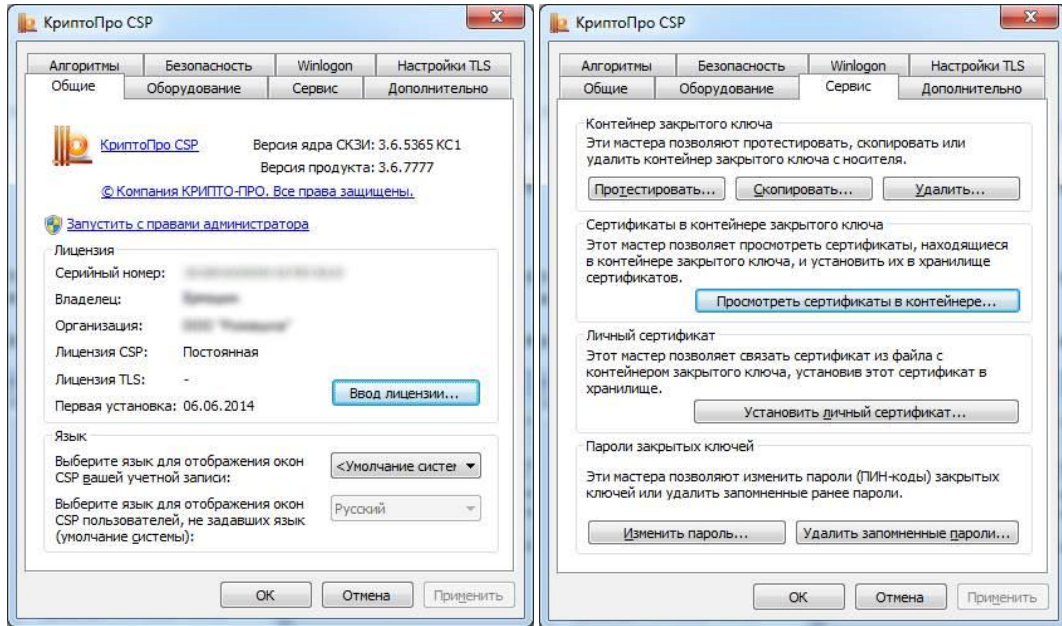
КриптоПро CSP

Алгоритмы | Безопасность | Winlogon | Настройки TLS
Общие | Оборудование | Сервис | Дополнительно

КриптоПро CSP
Версия ядра СКЗИ: 3.6.5365 КС1
Версия продукта: 3.6.7777
© Компания КРИПТО-ПРО. Все права защищены.

Запустить с правами администратора

Лицензия
Серийный номер: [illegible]
Владелец: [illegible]
Организация: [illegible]
Лицензия CSP: Постоянная
Лицензия TLS: -
Первая установка: 06.06.2014
Ввод лицензии...

Язык
Выберите язык для отображения окон CSP вашей учетной записи:
<Умолчание систе
Выберите язык для отображения окон CSP пользователей, не задавших язык (умолчание системы):
Русский

OK | Отмена | Применить

КриптоПро CSP

Алгоритмы | Безопасность | Winlogon | Настройки TLS
Общие | Оборудование | Сервис | Дополнительно

Контейнер закрытого ключа
Эти мастера позволяют протестировать, скопировать или удалить контейнер закрытого ключа с носителя.
Протестировать... | Скопировать... | Удалить...

Сертификаты в контейнере закрытого ключа
Этот мастер позволяет просмотреть сертификаты, находящиеся в контейнере закрытого ключа, и установить их в хранилище сертификатов.
Просмотреть сертификаты в контейнере...

Личный сертификат
Этот мастер позволяет связать сертификат из файла с контейнером закрытого ключа, установив этот сертификат в хранилище.
Установить личный сертификат...

Пароли закрытых ключей
Эти мастера позволяют изменить пароли (ПИН-коды) закрытых ключей или удалить запомненные ранее пароли.
Изменить пароль... | Удалить запомненные пароли...

OK | Отмена | Применить